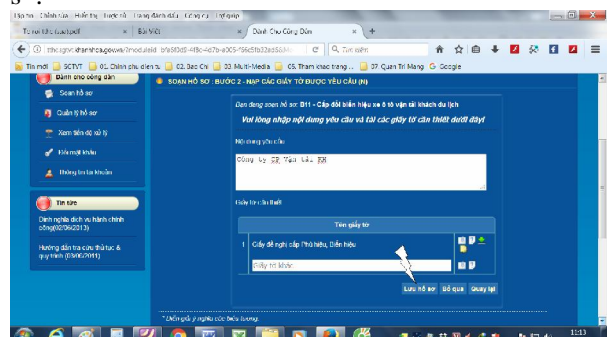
Tập tin  Chỉnh sửa  Hiển thị  Lược sử  Đánh dấu trang  Công cụ  Trợ giúp
Tư vấn thủ tục.pdf  ×  Bài Viết  ×  Dành Cho Công Dân  ×  +
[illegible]  Tìm kiếm
Tin mới  SCTVT  01. Chính phủ điện tử  02. Bạc Chi  03. Multi-Media  05. Tham khảo trang  07. Quản Trị Mạng  Google

Dành cho công dân
Soạn hồ sơ
Quản lý hồ sơ
Xem tiến độ xử lý
Đổi mật khẩu
Thông tin tài khoản

Tin tức
Danh mục dịch vụ hành chính công(02/06/2013)
Hướng dẫn tra cứu thủ tục & quy trình (03/06/2011)

SOẠN HỒ SƠ : BƯỚC 2 - NẠP CÁC GIẤY TỜ ĐƯỢC YÊU CẦU (N)

Bạn đang soạn hồ sơ: B11 - Cấp đổi biển hiệu xe ô tô vận tải khách du lịch
Vui lòng nhập nội dung yêu cầu và tải các giấy tờ cần thiết dưới đây!

Nội dung yêu cầu
Công ty CP Vận tải XX

Giấy tờ cần thiết
| | Tên giấy tờ | |
|---|---|---|
| 1 | Giấy đề nghị cấp Phù hiệu, Biển hiệu | |
| | Giấy tờ khác | |

Lưu hồ sơ  Bỏ qua  Quay lại

* Diễn giải ý nghĩa các biểu tượng

11:13